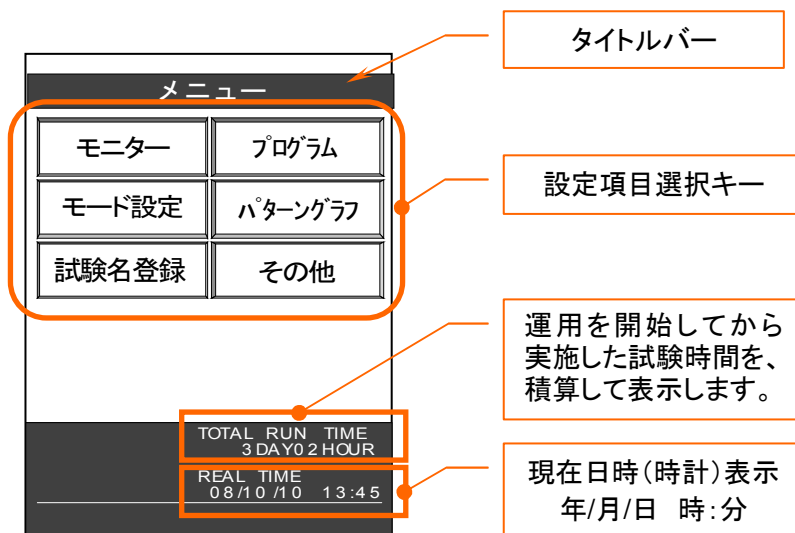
メニュー

モニター
プログラム
モード設定
パターングラフ
試験名登録
その他

TOTAL RUN TIME
3DAY02HOUR

REAL TIME
08/10/10 13:45

タイトルバー

設定項目選択キー

運用を開始してから実施した試験時間を、積算して表示します。

現在日時(時計)表示
年/月/日 時:分